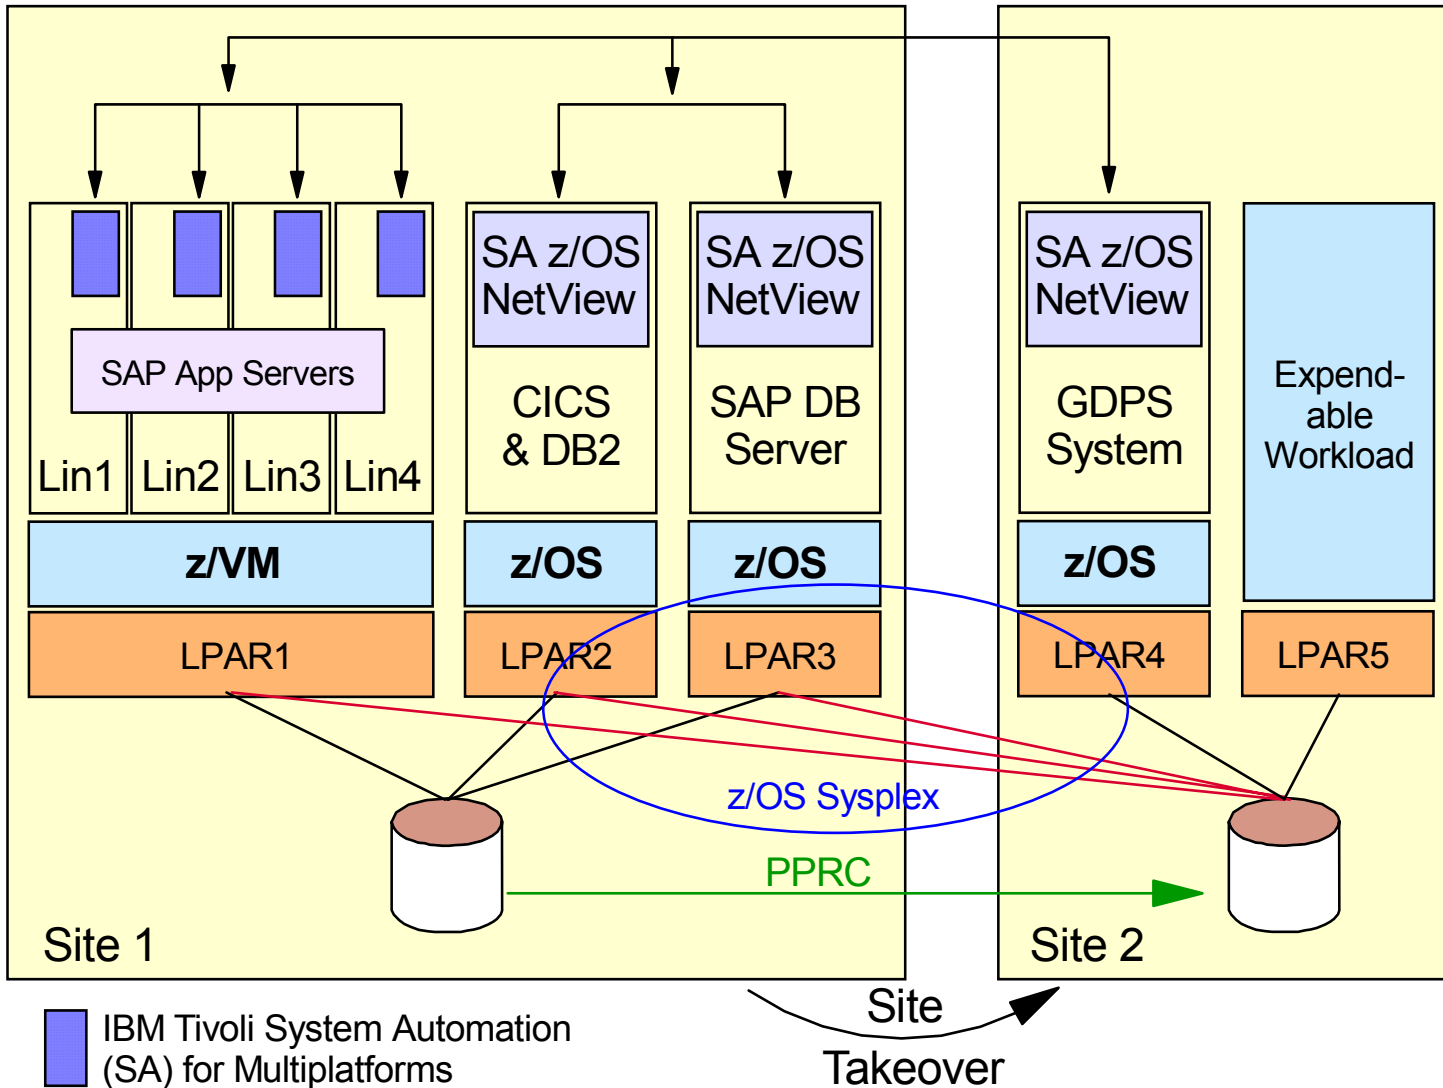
SAP App Servers

Lin1 Lin2 Lin3 Lin4

SA z/OS NetView

CICS & DB2

SA z/OS NetView

SAP DB Server

SA z/OS NetView

GDPS System

Expendable Workload

z/VM

z/OS

z/OS

z/OS

LPAR1

LPAR2

LPAR3

LPAR4

LPAR5

z/OS Sysplex

PPRC

Site 1

Site 2

Site Takeover

IBM Tivoli System Automation (SA) for Multiplatforms